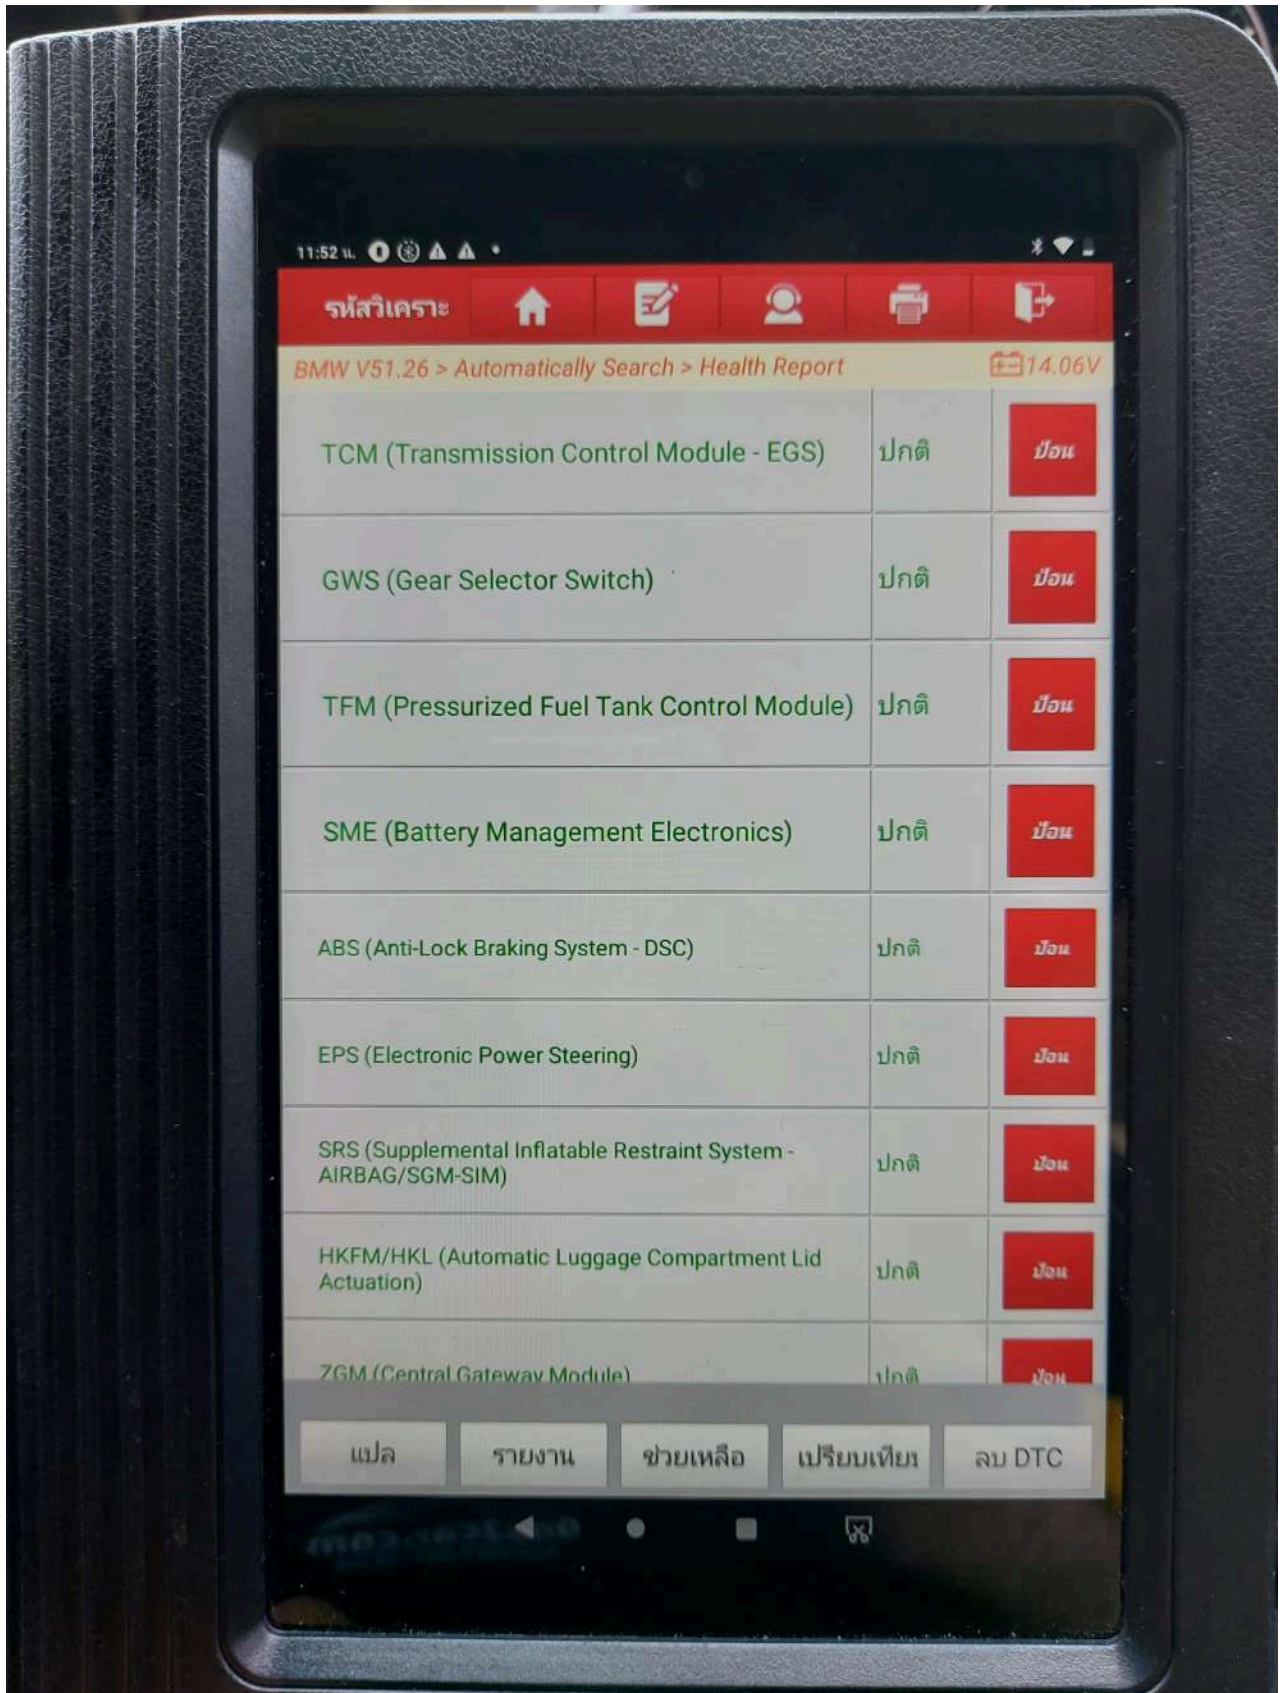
11:52 น.

รหัสวิเคราะ

BMW V51.26 > Automatically Search > Health Report

14.06V

| | | |
|---|---|---|
| TCM (Transmission Control Module - EGS) | ปกติ | ป้อน |
| GWS (Gear Selector Switch) | ปกติ | ป้อน |
| TFM (Pressurized Fuel Tank Control Module) | ปกติ | ป้อน |
| SME (Battery Management Electronics) | ปกติ | ป้อน |
| ABS (Anti-Lock Braking System - DSC) | ปกติ | ป้อน |
| EPS (Electronic Power Steering) | ปกติ | ป้อน |
| SRS (Supplemental Inflatable Restraint System - AIRBAG/SGM-SIM) | ปกติ | ป้อน |
| HKFM/HKL (Automatic Luggage Compartment Lid Actuation) | ปกติ | ป้อน |
| ZGM (Central Gateway Module) | ปกติ | ป้อน |

แปล | รายงาน | ช่วยเหลือ | เปรียบเทียบ | ลบ DTC